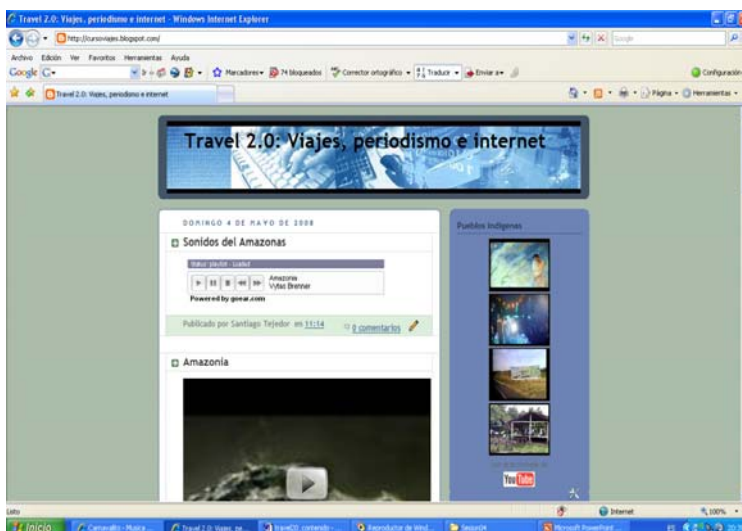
Travel 2.0: Viajes, periodismo e internet - Windows Internet Explorer

http://cursoviajes.blogspot.com/

Archivo Edición Ver Favoritos Herramientas Ayuda

Google G-

Marcadores 74 bloqueados Corrector ortográfico Traducir Enviar a

Configuración

Travel 2.0: Viajes, periodismo e internet

Página Herramientas

Travel 2.0: Viajes, periodismo e internet

DOMINGO 4 DE MAYO DE 2008

Sonidos del Amazonas

Status: playlist - loaded

Amazonia
Vytas Brenner

Powered by goear.com

Publicado por Santiago Tejedor en 15:14

0 comentarios

Amazonia

Pueblos indígenas

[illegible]

YouTube

Listo

Internet

100%

Inicio

Carnavalito - Música ...

Travel 2.0: Viajes, pe...

travel20 contenido - ...

Reproductor de Wind...

Sesion04

Microsoft PowerPoint ...

ES